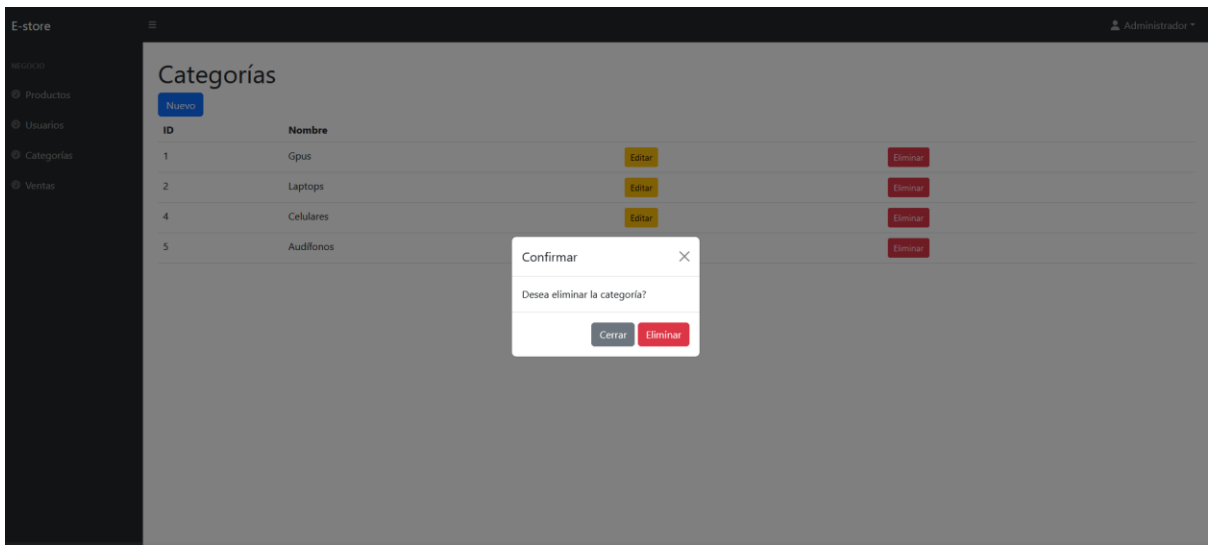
E-store

Administrador

NEGOCIO

Productos

Usuarios

Categorías

Ventas

Categorías

Nuevo

| ID | Nombre | | |
|---|---|---|---|
| 1 | Gpus | Editar | Eliminar |
| 2 | Laptops | Editar | Eliminar |
| 4 | Celulares | Editar | Eliminar |
| 5 | Audífonos | | Eliminar |

Confirmar

Desea eliminar la categoría?

Cerrar Eliminar